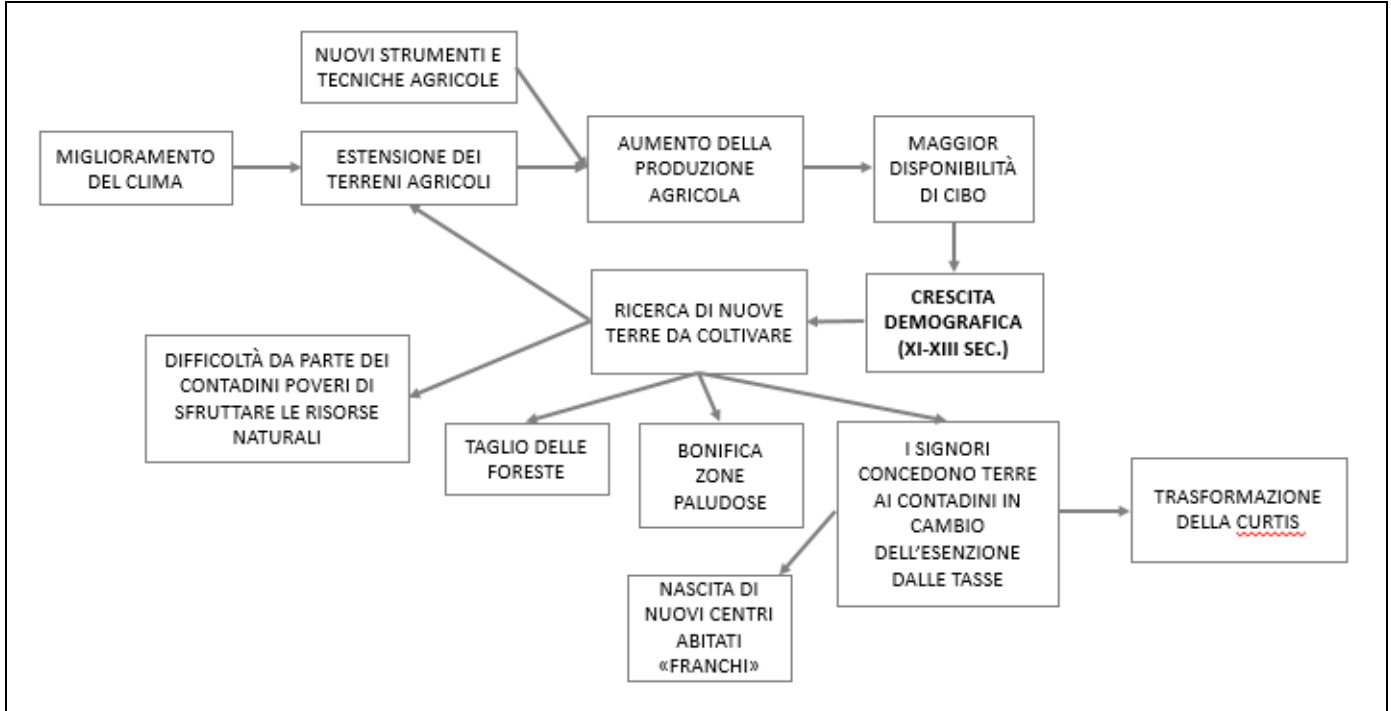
NUOVI STRUMENTI E TECNICHE AGRICOLE

MIGLIORAMENTO DEL CLIMA

ESTENSIONE DEI TERRENI AGRICOLI

AUMENTO DELLA PRODUZIONE AGRICOLA

MAGGIOR DISPONIBILITÀ DI CIBO

CRESCITA DEMOGRAFICA (XI-XIII SEC.)

RICERCA DI NUOVE TERRE DA COLTIVARE

DIFFICOLTÀ DA PARTE DEI CONTADINI POVERI DI SFRUTTARE LE RISORSE NATURALI

TAGLIO DELLE FORESTE

BONIFICA ZONE PALUDOSE

I SIGNORI CONCEDONO TERRE AI CONTADINI IN CAMBIO DELL'ESENZIONE DALLE TASSE

TRASFORMAZIONE DELLA CURTIS

NASCITA DI NUOVI CENTRI ABITATI «FRANCHI»